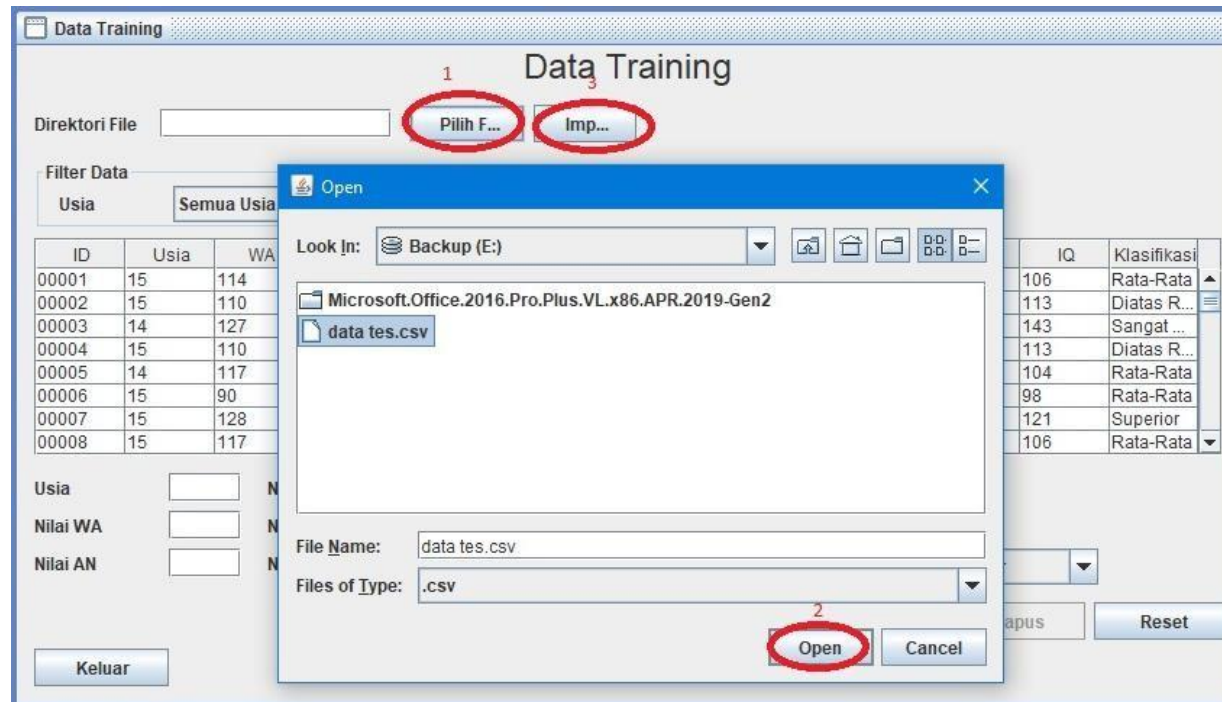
Data Training

Data Training

1 3

Direktori File

Pilih F...

Imp...

Filter Data

Usia

Semua Usia

Open

Look In: Backup (E:)

Microsoft.Office.2016.Pro.Plus.VL.x86.APR.2019-Gen2

data tes.csv

File Name: data tes.csv

Files of Type: .csv

2

Open

Cancel

| ID | Usia | WA |
|---|---|---|
| 00001 | 15 | 114 |
| 00002 | 15 | 110 |
| 00003 | 14 | 127 |
| 00004 | 15 | 110 |
| 00005 | 14 | 117 |
| 00006 | 15 | 90 |
| 00007 | 15 | 128 |
| 00008 | 15 | 117 |

| IQ | Klasifikasi |
|---|---|
| 106 | Rata-Rata |
| 113 | Diatas R... |
| 143 | Sangat ... |
| 113 | Diatas R... |
| 104 | Rata-Rata |
| 98 | Rata-Rata |
| 121 | Superior |
| 106 | Rata-Rata |

Usia

N

Nilai WA

N

Nilai AN

N

apus

Reset

Keluar